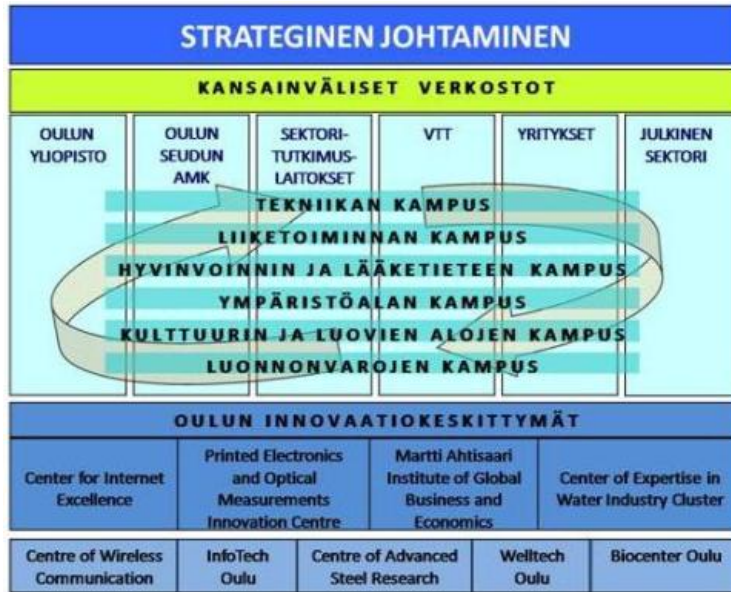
STRATEGINEN JOHTAMINEN

KANSAINVÄLISET VERKOSTOT

OULUN YLIOPISTO

OULUN SEUDUN AMK

SEKTORI-TUTKIMUS-LAITOKSET

VTT

YRITYKSET

JULKINEN SEKTORI

TEKNIIKAN KAMPUS

LIIKETOIMINNAN KAMPUS

HYVINVOINNIN JA LÄÄKETIETEEN KAMPUS

YMPÄRISTÖALAN KAMPUS

KULTTUURIN JA LUOVIEN ALOJEN KAMPUS

LUONNONVAROJEN KAMPUS

OULUN INNOVAATIOKESKITTYMÄT

| Center for Internet Excellence | Printed Electronics and Optical Measurements Innovation Centre | Martti Ahtisaari Institute of Global Business and Economics | Center of Expertise in Water Industry Cluster |
|---|---|---|---|

| Centre of Wireless Communication | InfoTech Oulu | Centre of Advanced Steel Research | Welltech Oulu | Biocenter Oulu |
|---|---|---|---|---|